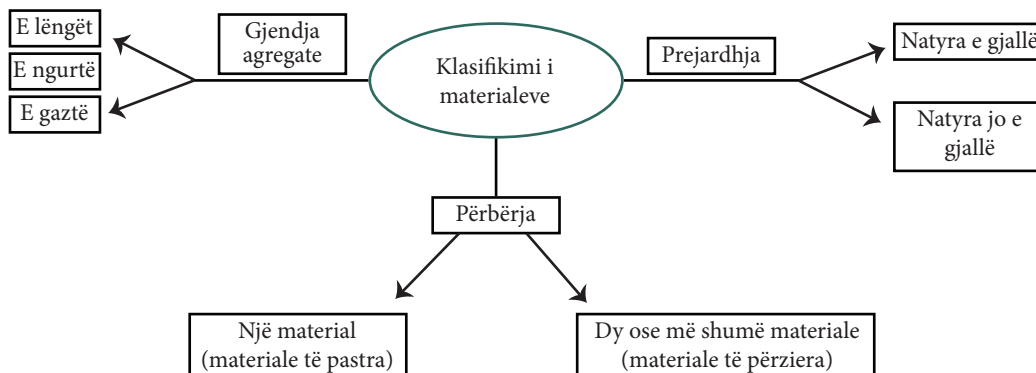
Klasifikimi i materialeve

Gjendja agregate

E lëngët

E ngurtë

E gaztë

Prejardhja

Natyra e gjallë

Natyra jo e gjallë

Përbërja

Një material (materiale të pastra)

Dy ose më shumë materiale (materiale të përziera)